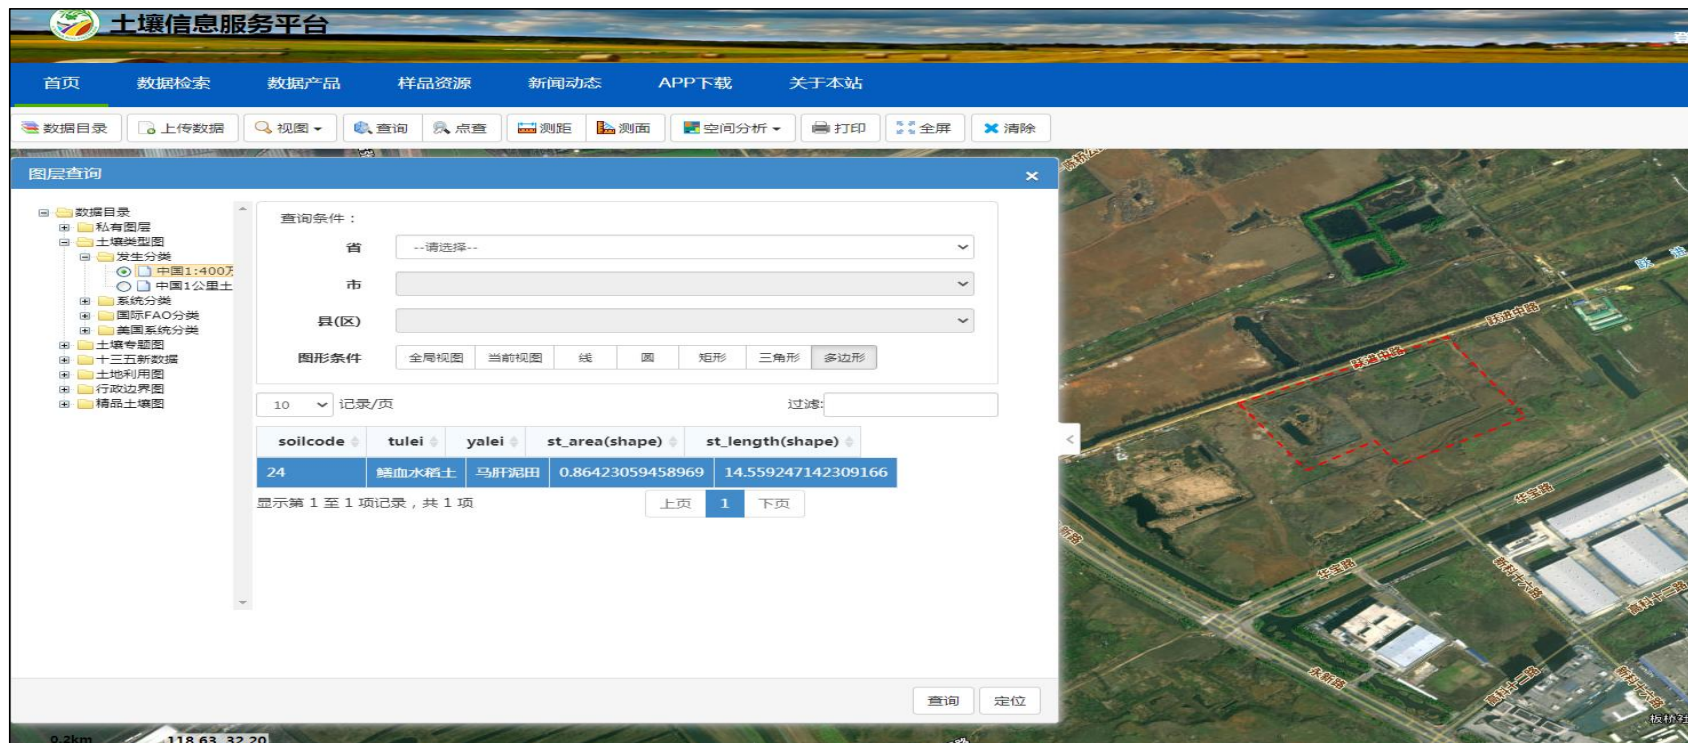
土壤信息服务平台

首页 数据检索 数据产品 样品资源 新闻动态 APP下载 关于本站

数据目录 上传数据 视图 查询 点查 测距 测面 空间分析 打印 全屏 清除

图层查询 ×

数据目录
私有图层
土壤类型图
发生分类
中国1:400万
中国1公里土
系统分类
国际FAO分类
美国系统分类
土壤专题图
十三五新数据
土地利用图
行政边界图
精品土壤图

查询条件：
省 --请选择--
市
县(区)
图形条件 全局视图 当前视图 线 圆 矩形 三角形 多边形

10 记录/页 过滤:

| soilcode | tulei | yalei | st_area(shape) | st_length(shape) |
|---|---|---|---|---|
| 24 | 鳝血水稻土 | 马肝泥田 | 0.86423059458969 | 14.559247142309166 |

显示第 1 至 1 项记录，共 1 项 上页 1 下页

查询 定位

跃进中路 华宝路 高科十大路 高科十二路 高科十一路 华宝路

9.2km 118.63, 32.20